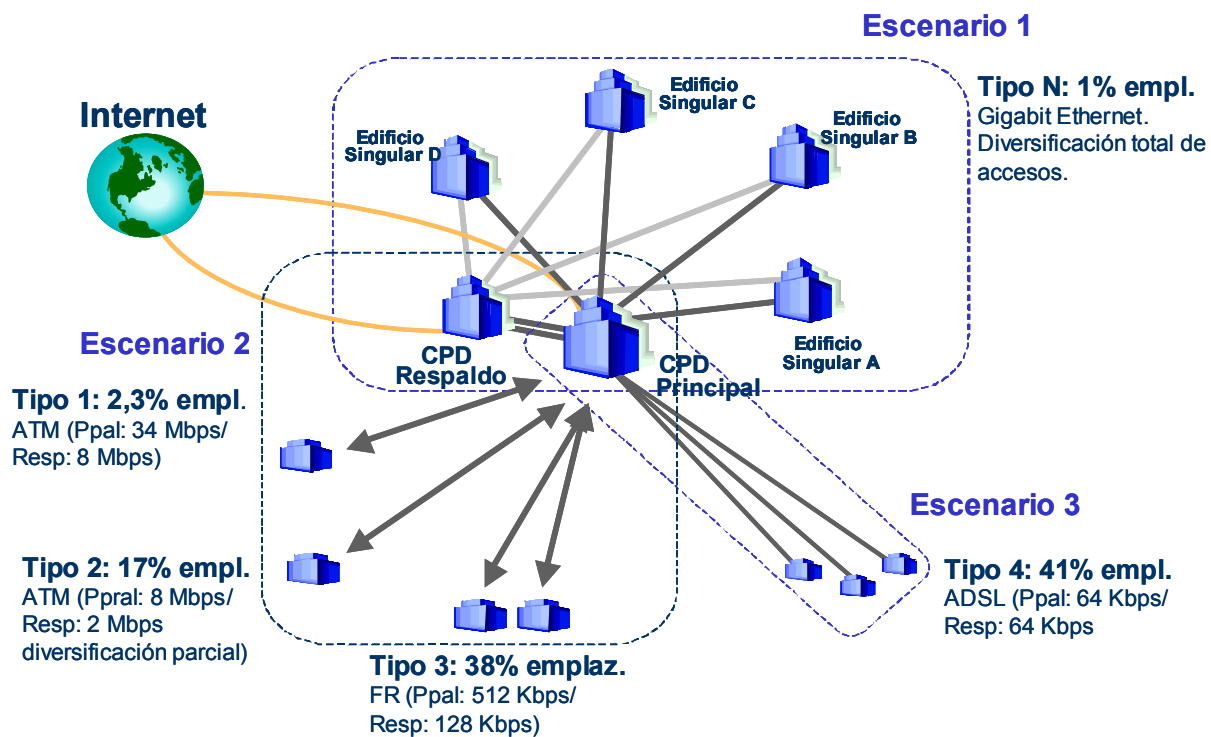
Escenario 1

Tipo N: 1% empl.
Gigabit Ethernet. Diversificación total de accesos.

Internet

Edificio Singular C

Edificio Singular B

Edificio Singular D

Escenario 2

CPD Respaldo

CPD Principal

Edificio Singular A

Tipo 1: 2,3% empl.
ATM (Ppal: 34 Mbps/ Resp: 8 Mbps)

Escenario 3

Tipo 2: 17% empl.
ATM (Ppral: 8 Mbps/ Resp: 2 Mbps diversificación parcial)

Tipo 4: 41% empl.
ADSL (Ppal: 64 Kbps/ Resp: 64 Kbps

Tipo 3: 38% emplaz.
FR (Ppal: 512 Kbps/ Resp: 128 Kbps)